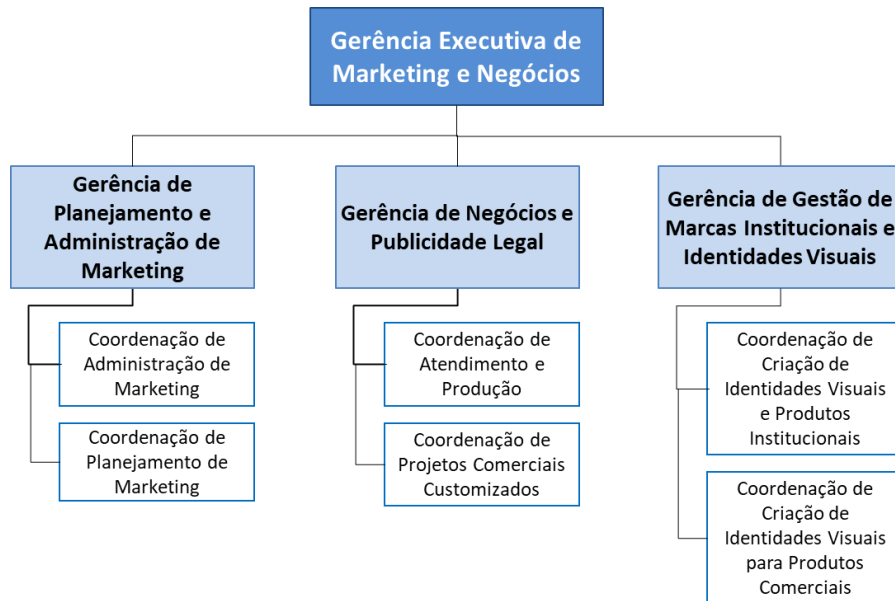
Gerência Executiva de Marketing e Negócios

Gerência de Planejamento e Administração de Marketing

Coordenação de Administração de Marketing

Coordenação de Planejamento de Marketing

Gerência de Negócios e Publicidade Legal

Coordenação de Atendimento e Produção

Coordenação de Projetos Comerciais Customizados

Gerência de Gestão de Marcas Institucionais e Identidades Visuais

Coordenação de Criação de Identidades Visuais e Produtos Institucionais

Coordenação de Criação de Identidades Visuais para Produtos Comerciais